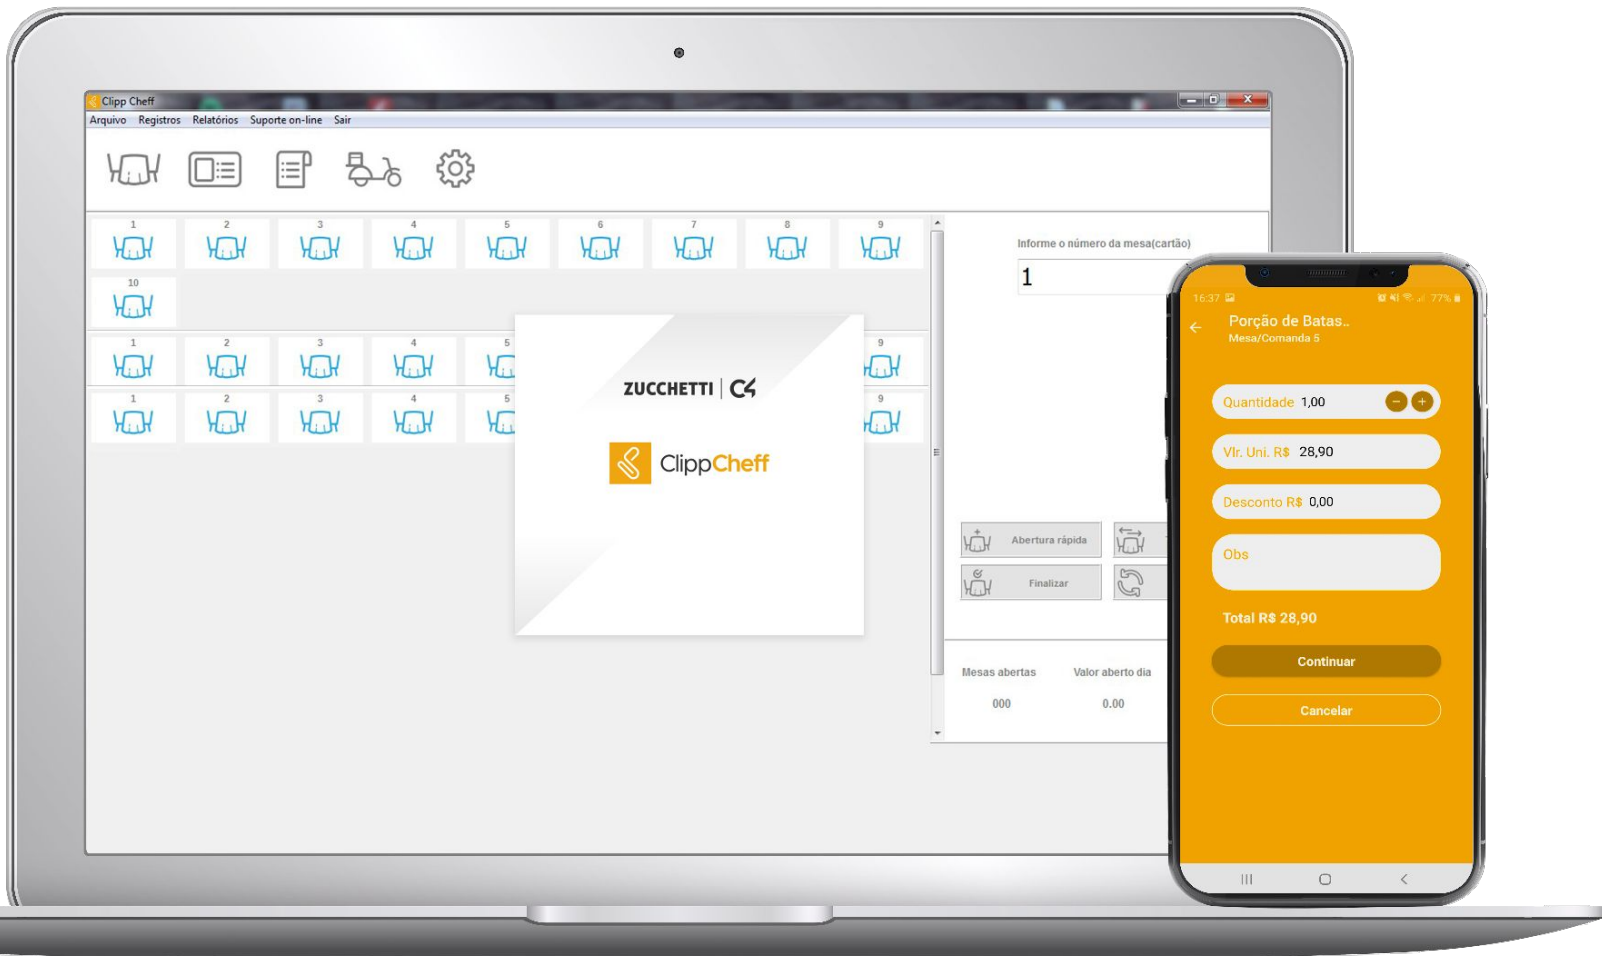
Clipp Cheff
Arquivo Registros Relatórios Suporte on-line Sair

1 2 3 4 5 6 7 8 9
10
1 2 3 4 5 9
1 2 3 4 5 9

ZUCCHETTI | C4
ClippCheff

Informe o número da mesa(cartão)
1

Abertura rápida
Finalizar

Mesas abertas
000
Valor aberto dia
0.00

16:37
77%
Porção de Batas..
Mesa/Comanda 5

Quantidade 1,00
Vlr. Uni. R$ 28,90
Desconto R$ 0,00
Obs

Total R$ 28,90

Continuar
Cancelar